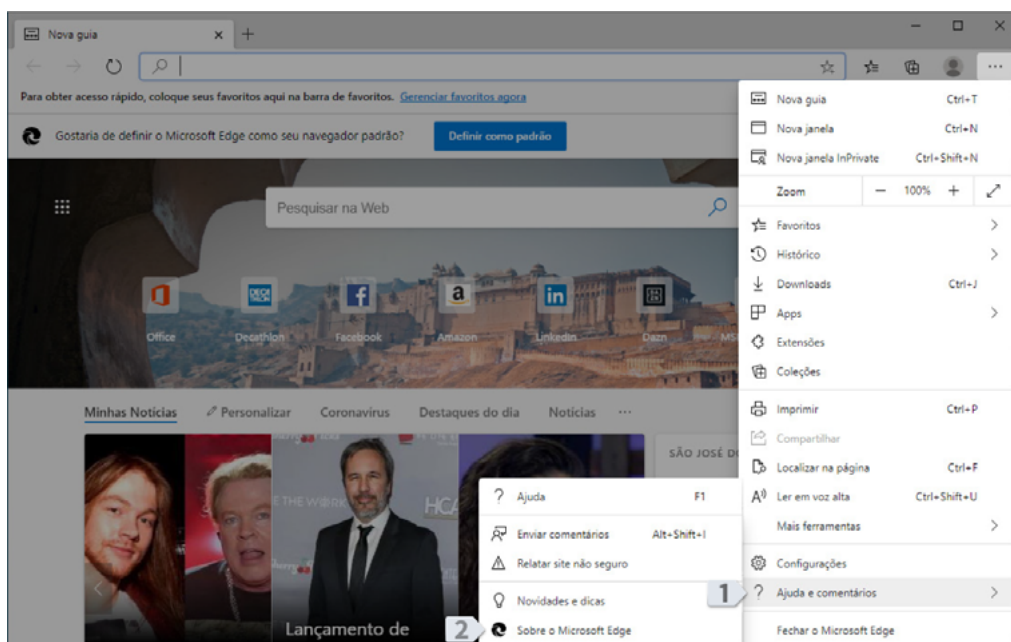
Nova guia

Para obter acesso rápido, coloque seus favoritos aqui na barra de favoritos. Gerenciar favoritos agora

Gostaria de definir o Microsoft Edge como seu navegador padrão?

Definir como padrão

Pesquisar na Web

Office
Decathlon
Facebook
Amazon
LinkedIn
Dazn
MS

Minhas Notícias
Personalizar
Coronavirus
Destaques do dia
Notícias
···

SÃO JOSÉ D

Lançamento de

Nova guia Ctrl+T
Nova janela Ctrl+N
Nova janela InPrivate Ctrl+Shift+N
Zoom — 100% +
Favoritos
Histórico
Downloads Ctrl+J
Apps
Extensões
Coleções
Imprimir Ctrl+P
Compartilhar
Localizar na página Ctrl+F
Ler em voz alta Ctrl+Shift+U
Mais ferramentas
Configurações
1 Ajuda e comentários
Fechar o Microsoft Edge

Ajuda F1
Enviar comentários Alt+Shift+I
Relatar site não seguro
Novidades e dicas
2 Sobre o Microsoft Edge